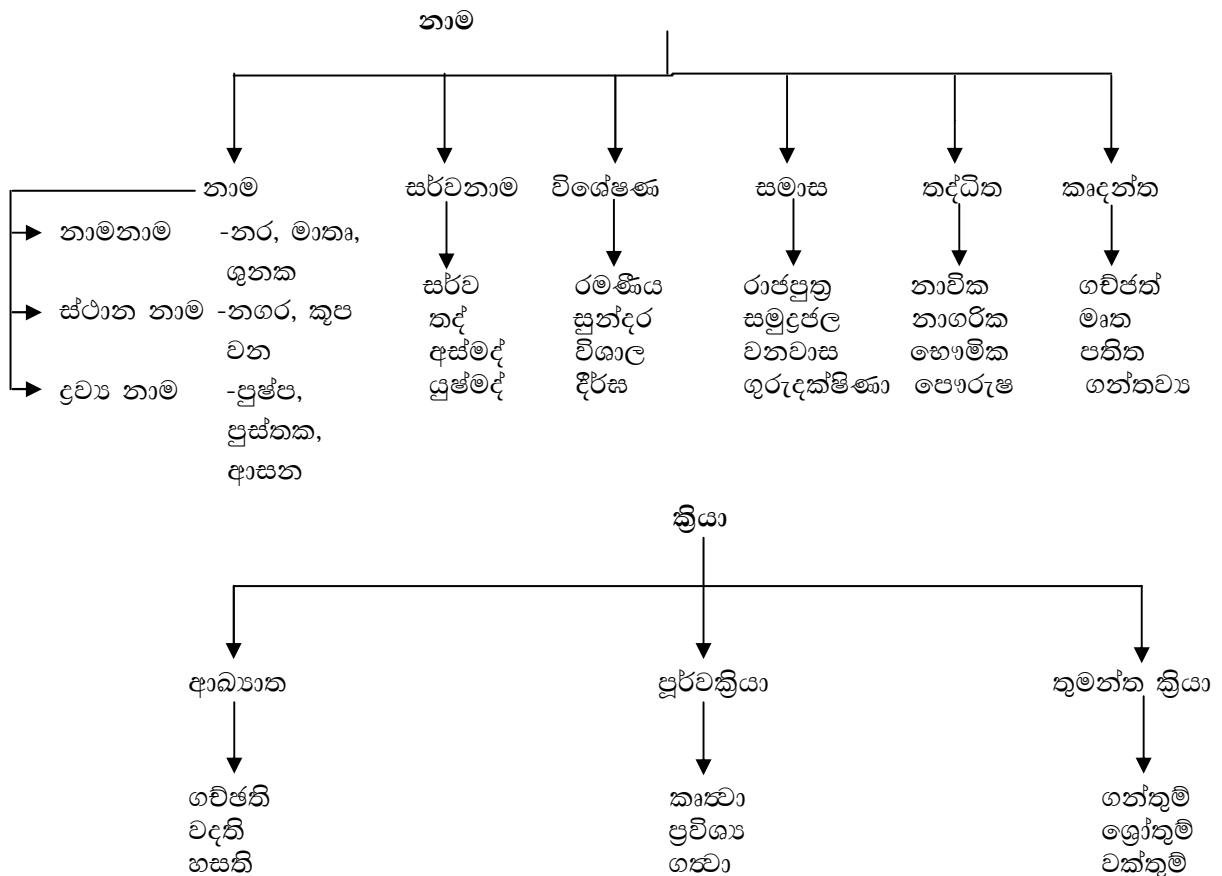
නාම

නාම
නාමනාම -නර, මාතෘ, ශුනක
ස්ථාන නාම -නගර, කූප වන
ද්‍රව්‍ය නාම -පුෂ්ප, පුස්තක, ආසන

සර්වනාම
සර්ව
තද්
අස්මද්
යුෂ්මද්

විශේෂණ
රමණීය
සුන්දර
විශාල
දීර්ඝ

සමාස
රාජපුත්‍ර
සමුද්‍රජල
වනවාස
ගුරුදක්ෂිණා

තද්ධිත
නාවික
නාගරික
භෞමික
පෞරුෂ

කෘදන්ත
ගච්ඡත්
මෘත
පතිත
ගන්තව්‍ය

ක්‍රියා

ආඛ්‍යාත
ගච්ඡති
වදති
හසති

පූර්වක්‍රියා
කෘත්වා
ප්‍රවිශ්‍ය
ගත්වා

තුමන්ත ක්‍රියා
ගන්තුම්
ශ්‍රෝතුම්
වක්තුම්